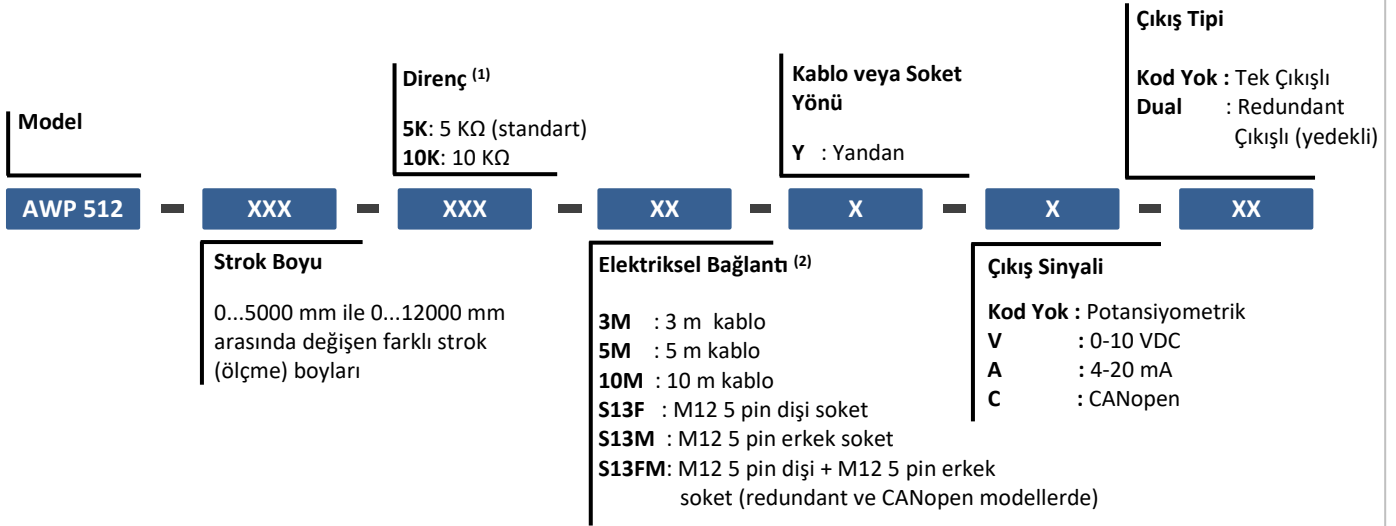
Çıkış Tipi

Kod Yok : Tek Çıkışlı
Dual : Redundant Çıkışlı (yedekli)

Direnç $^{(1)}$

5K: 5 KΩ (standart)
10K: 10 KΩ

Kablo veya Soket Yönü

Y : Yandan

Model

AWP 512 - XXX - XXX - XX - X - X - XX

Strok Boyu

0...5000 mm ile 0...12000 mm arasında değişen farklı strok (ölçme) boyları

Elektriksel Bağlantı $^{(2)}$

3M : 3 m kablo
5M : 5 m kablo
10M : 10 m kablo
S13F : M12 5 pin dişi soket
S13M : M12 5 pin erkek soket
S13FM: M12 5 pin dişi + M12 5 pin erkek soket (redundant ve CANopen modellerde)

Çıkış Sinyali

Kod Yok : Potansiyometrik
V : 0-10 VDC
A : 4-20 mA
C : CANopen